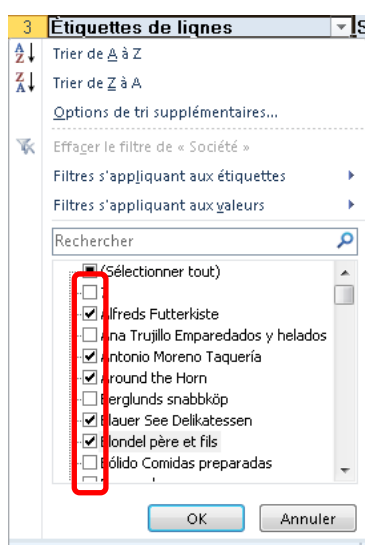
3 Ètiquettes de lignes S

Trier de A à Z

Trier de Z à A

Options de tri supplémentaires...

Effacer le filtre de « Société »

Filtres s'appliquant aux étiquettes

Filtres s'appliquant aux valeurs

Rechercher

(Sélectionner tout)

Alfreds Futterkiste

Ana Trujillo Emparedados y helados

Antonio Moreno Taquería

Around the Horn

Berglunds snabbköp

Blauer See Delikatessen

Blondel père et fils

Bólido Comidas preparadas

OK

Annuler